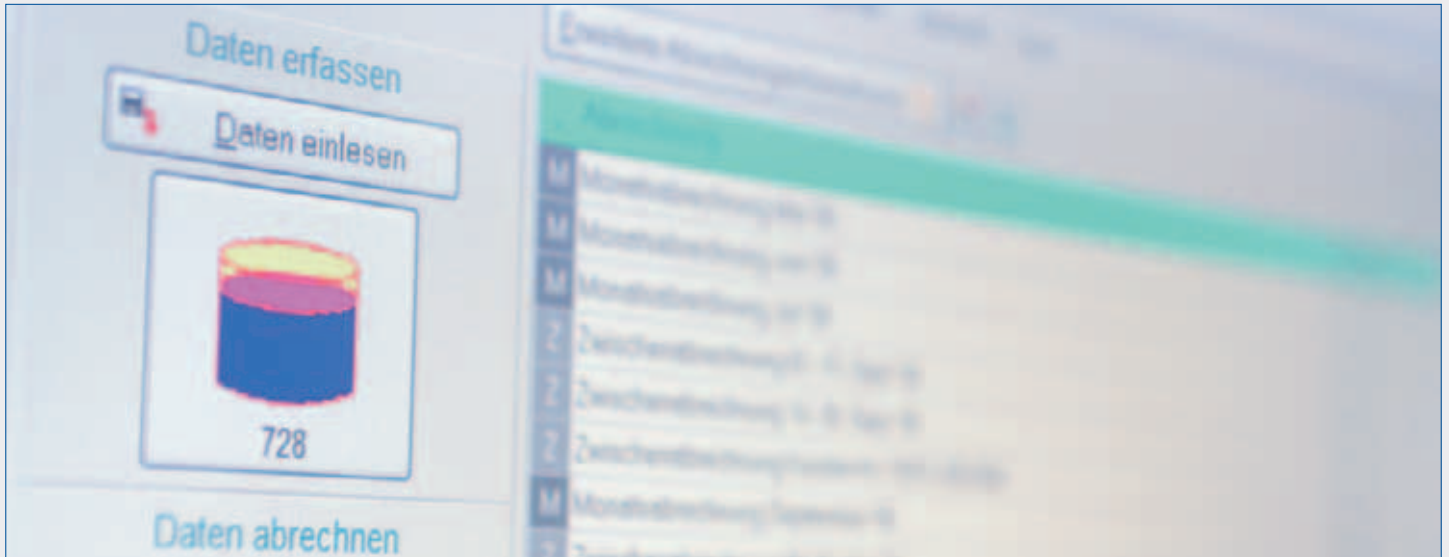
Daten erfassen

Daten einlesen

728

Daten abrechnen

Erweiterte Abrechnungen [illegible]

Abrechnung

M Monatsabrechnung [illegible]
M Monatsabrechnung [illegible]
M Monatsabrechnung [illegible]
Z Zwischenabrechnung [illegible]
Z Zwischenabrechnung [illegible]
Z Zwischenabrechnung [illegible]
M Monatsabrechnung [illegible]